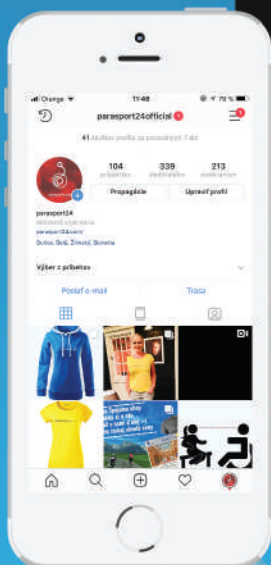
Orange 11:48 70 %

parasport24official

41 návštev profilu za posledných 7 dní

104 príspevkov
339 sledovateľov
213 sledovaných

Propagácia
Upraviť profil

parasport24
neziskové organizácie
parasport24.com
Dubna, Skala, Žilinská, Slovensko

Výber z príbehov

Poslať e-mail
Trasa